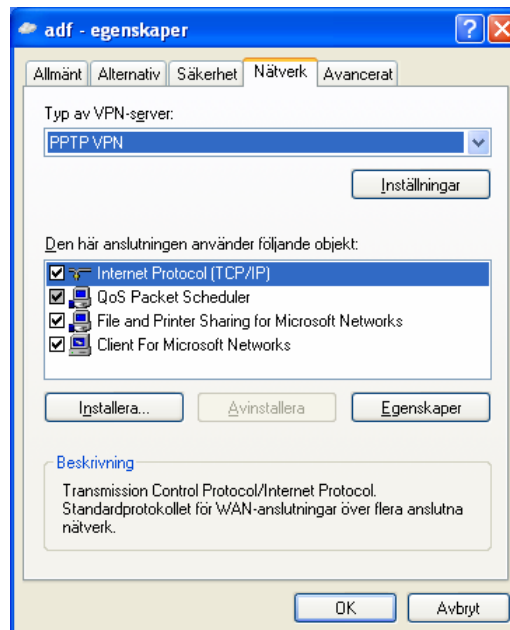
adf - egenskaper

Allmänt | Alternativ | Säkerhet | Nätverk | Avancerat

Typ av VPN-server:

PPTP VPN

Inställningar

Den här anslutningen använder följande objekt:

Internet Protocol (TCP/IP)
QoS Packet Scheduler
File and Printer Sharing for Microsoft Networks
Client For Microsoft Networks

Installera... | Avinstallera | Egenskaper

Beskrivning

Transmission Control Protocol/Internet Protocol. Standardprotokollet för WAN-anslutningar över flera anslutna nätverk.

OK | Avbryt